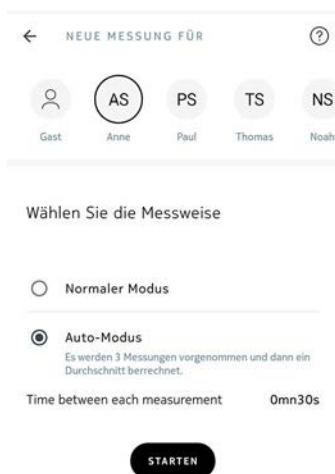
← NEUE MESSUNG FÜR ?

Gast
AS Anne
PS Paul
TS Thomas
NS Noah

Wählen Sie die Messweise

Normaler Modus

Auto-Modus
Es werden 3 Messungen vorgenommen und dann ein Durchschnitt berechnet.

Time between each measurement 0mn30s

STARTEN